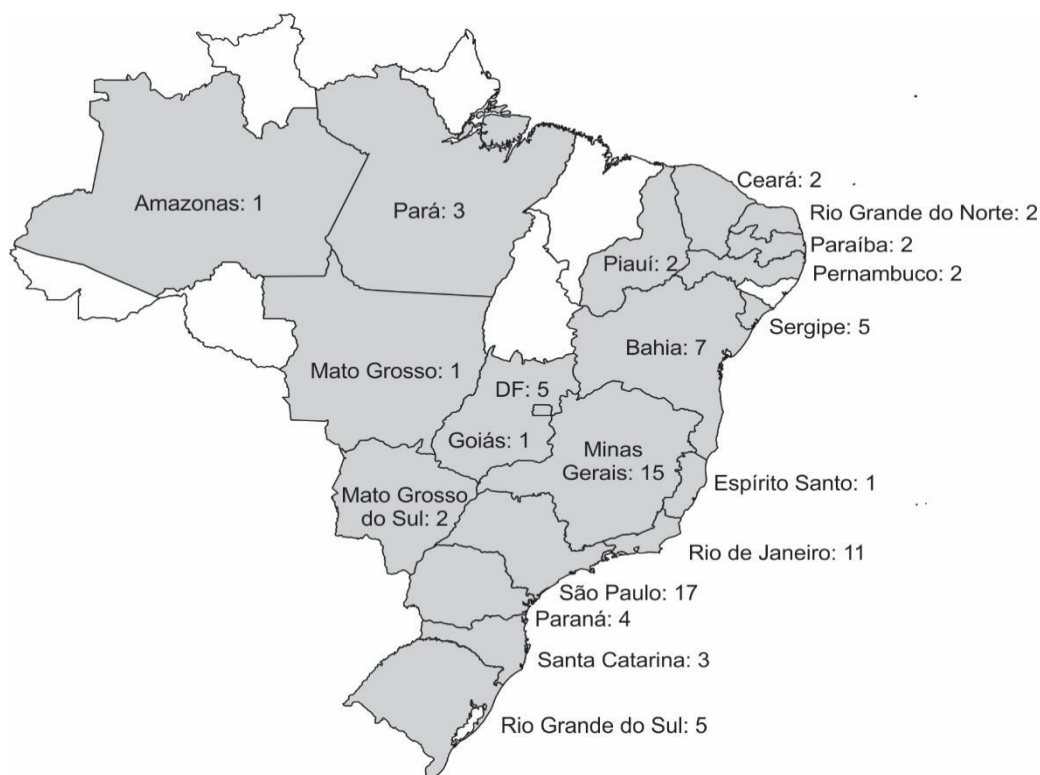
Amazonas: 1
Pará: 3
Ceará: 2
Rio Grande do Norte: 2
Paraíba: 2
Piauí: 2
Pernambuco: 2
Sergipe: 5
Bahia: 7
Mato Grosso: 1
DF: 5
Goiás: 1
Minas Gerais: 15
Espírito Santo: 1
Mato Grosso do Sul: 2
Rio de Janeiro: 11
São Paulo: 17
Paraná: 4
Santa Catarina: 3
Rio Grande do Sul: 5